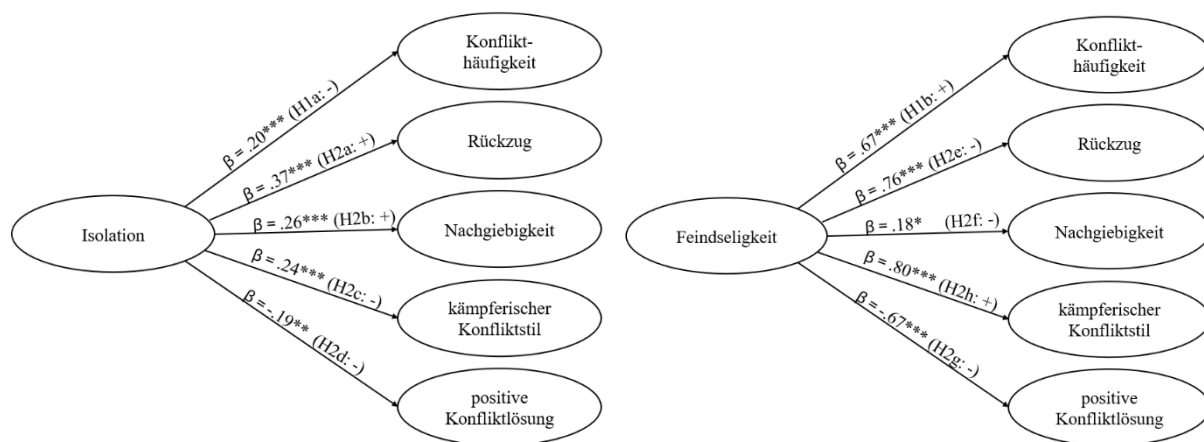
Isolation

$\beta$ = .20*** (H1a: -)

Konflikthäufigkeit

$\beta$ = .37*** (H2a: +)

Rückzug

$\beta$ = .26*** (H2b: +)

Nachgiebigkeit

$\beta$ = .24*** (H2c: -)

kämpferischer Konfliktstil

$\beta$ = -.19** (H2d: -)

positive Konfliktlösung

Feindseligkeit

$\beta$ = .67*** (H1b: +)

Konflikthäufigkeit

$\beta$ = .76*** (H2e: -)

Rückzug

$\beta$ = .18* (H2f: -)

Nachgiebigkeit

$\beta$ = .80*** (H2h: +)

kämpferischer Konfliktstil

$\beta$ = -.67*** (H2g: -)

positive Konfliktlösung